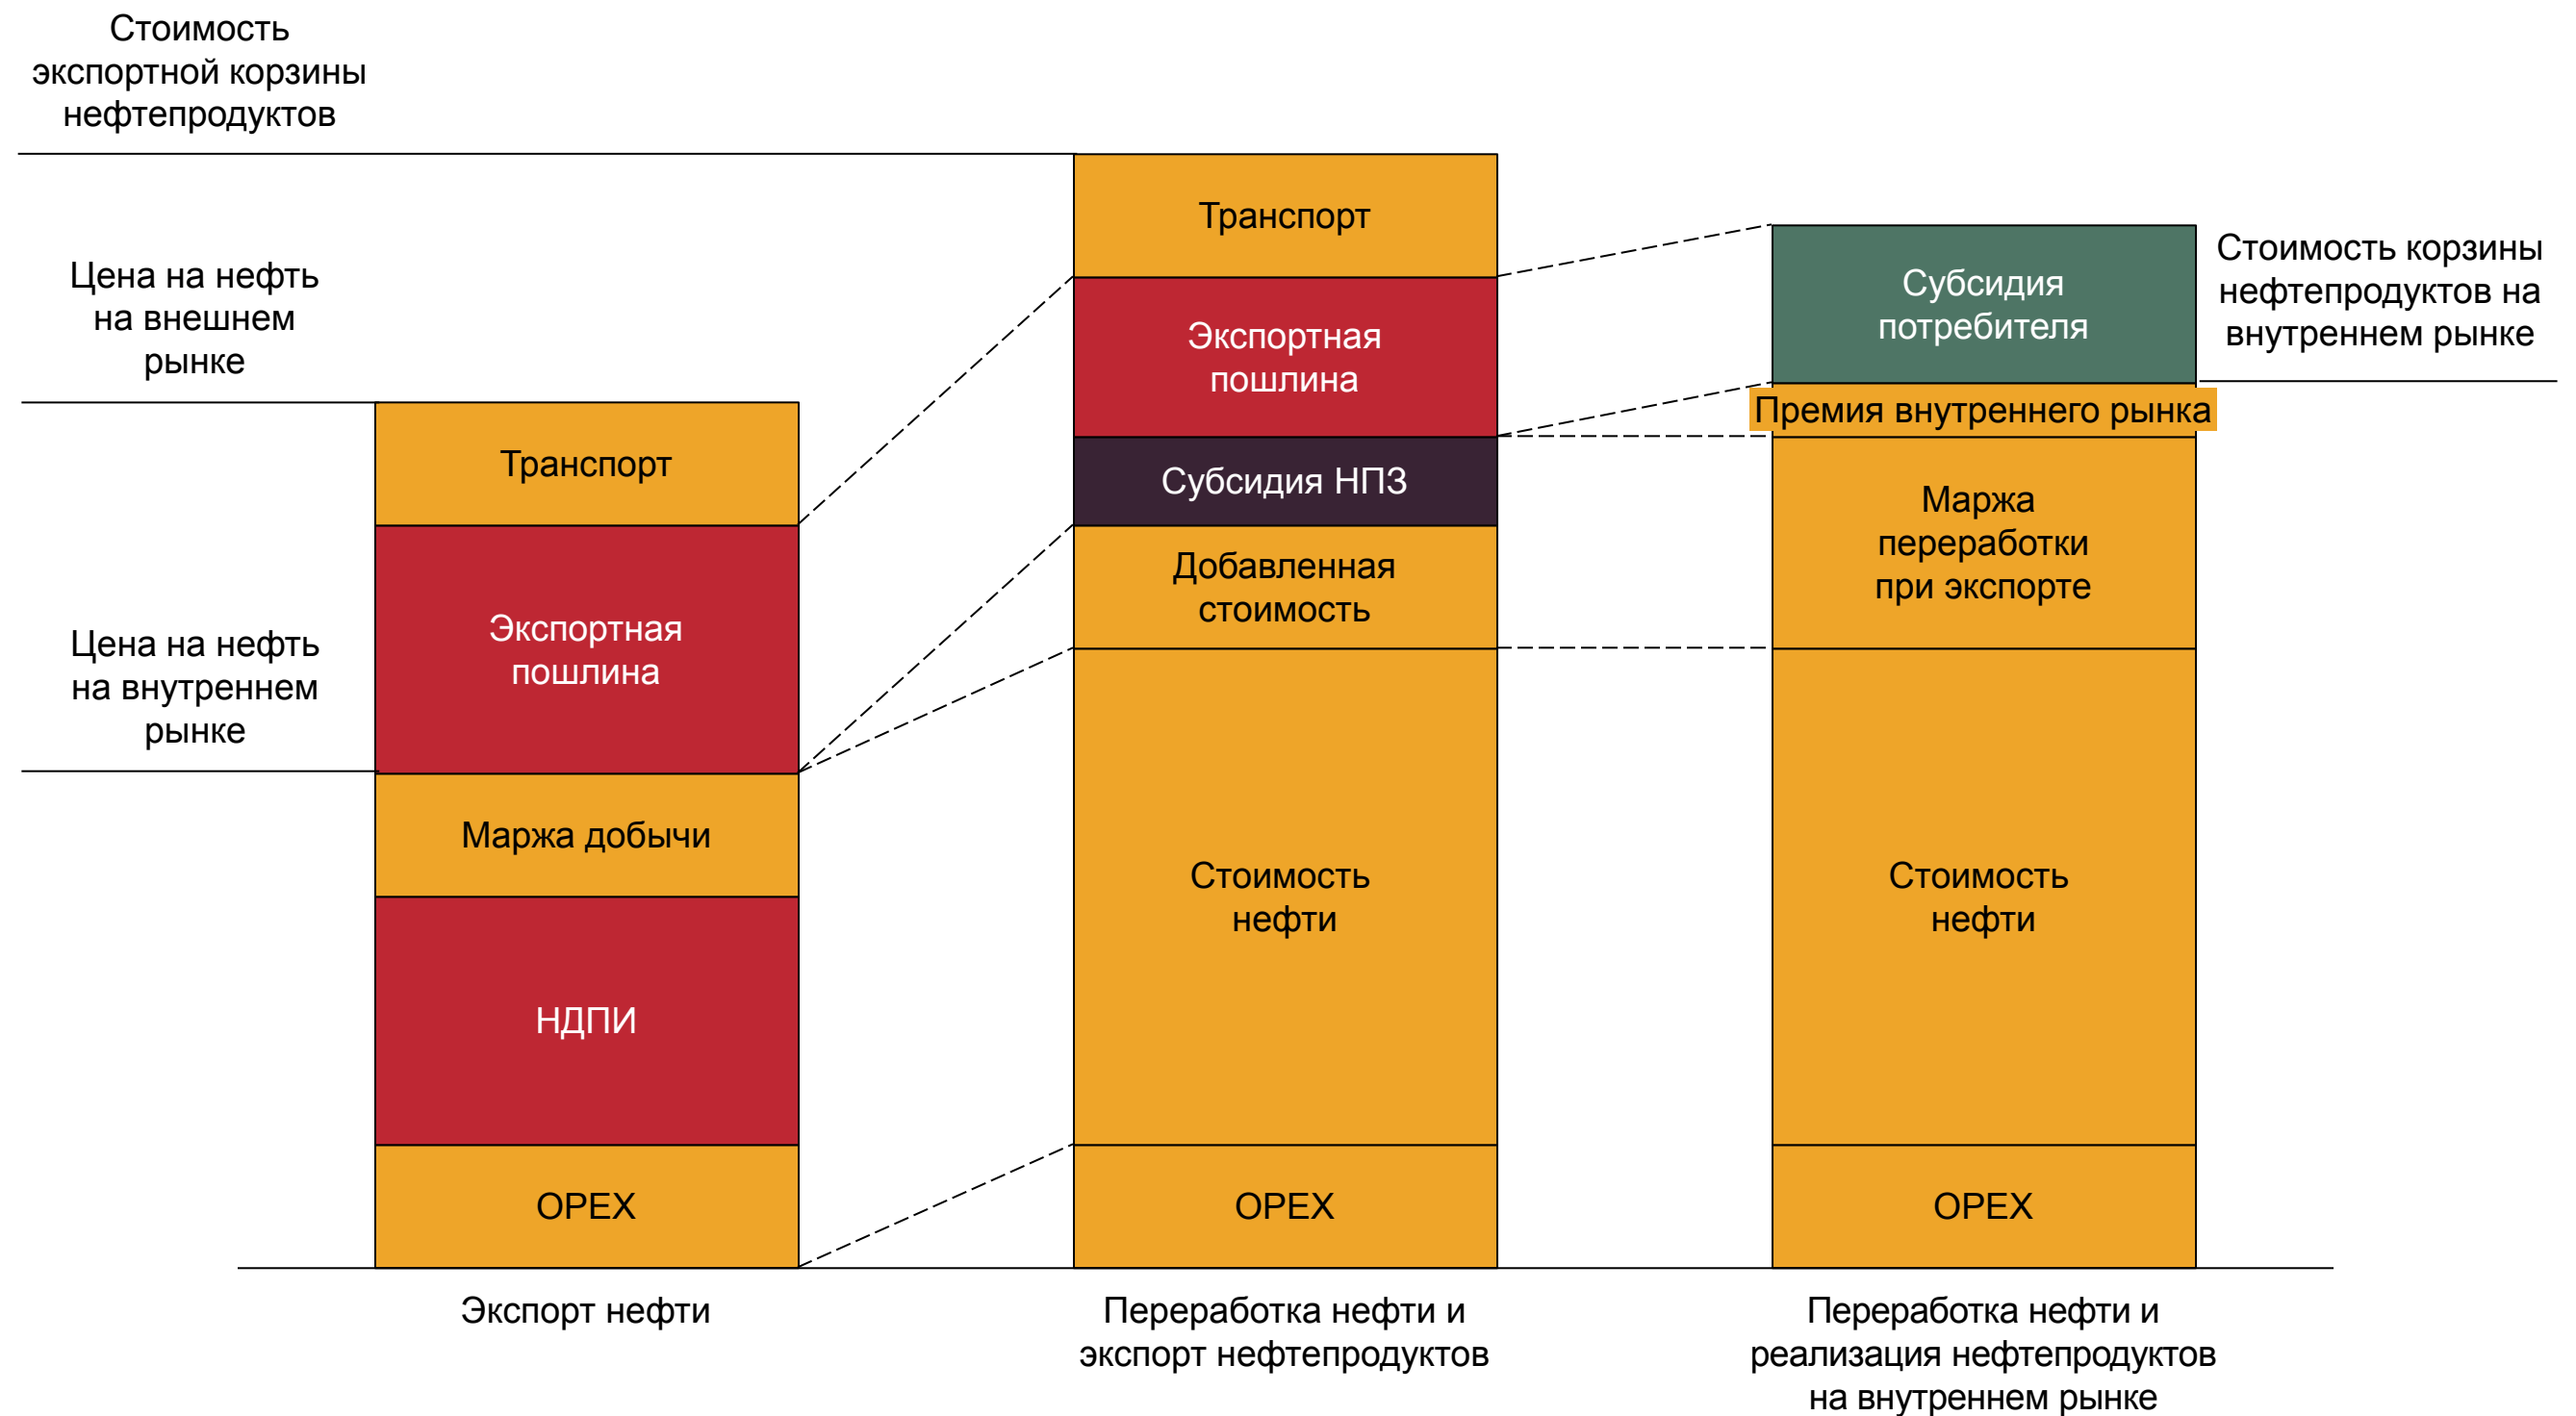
Стоимость экспортной корзины нефтепродуктов

Цена на нефть на внешнем рынке

Цена на нефть на внутреннем рынке

Транспорт

Экспортная пошлина

Маржа добычи

НДПИ

OPEX

Экспорт нефти

Транспорт

Экспортная пошлина

Субсидия НПЗ

Добавленная стоимость

Стоимость нефти

OPEX

Переработка нефти и экспорт нефтепродуктов

Субсидия потребителя

Премия внутреннего рынка

Маржа переработки при экспорте

Стоимость нефти

OPEX

Переработка нефти и реализация нефтепродуктов на внутреннем рынке

Стоимость корзины нефтепродуктов на внутреннем рынке